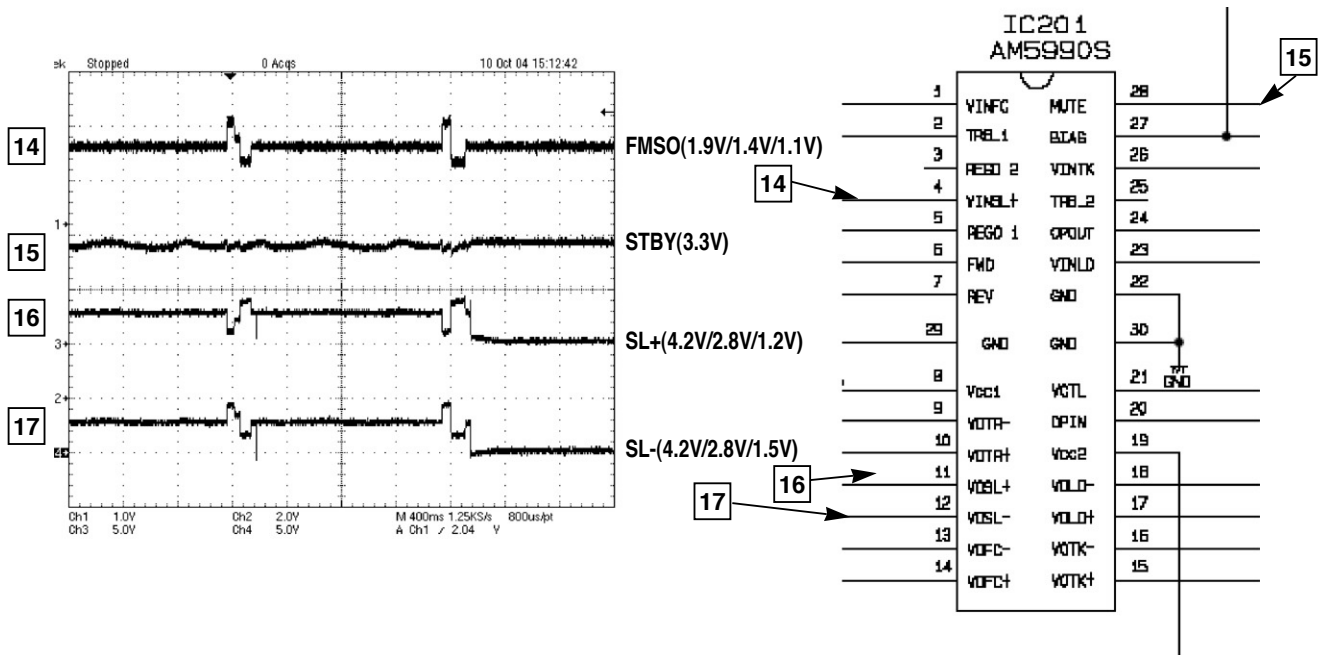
ek Stopped 0 Acqs 10 Oct 04 15:12:42

14
FMSO(1.9V/1.4V/1.1V)

15
STBY(3.3V)

16
SL+(4.2V/2.8V/1.2V)

17
SL-(4.2V/2.8V/1.5V)

Ch1 1.0V Ch2 2.0V M 400ms 1.25KS/s 800us/pt
Ch3 5.0V Ch4 5.0V A Ch1 / 2.04 V

IC201
AM5990S

15

| Pin | Name | Name | Pin |
|---|---|---|---|
| 1 | VINFC | MUTE | 28 |
| 2 | TRB_1 | BIAS | 27 |
| 3 | REGO 2 | VINTK | 26 |
| 4 | VINSL+ | TRB_2 | 25 |
| 5 | REGO 1 | OPOUT | 24 |
| 6 | FWD | VINLD | 23 |
| 7 | REV | GND | 22 |
| 29 | GND | GND | 30 |
| 8 | Vcc1 | VCTL | 21 |
| 9 | VOTR- | OPIN | 20 |
| 10 | VOTR+ | Vcc2 | 19 |
| 11 | VOSL+ | VOLD- | 18 |
| 12 | VOSL- | VOLD+ | 17 |
| 13 | VOFC- | VOTK- | 16 |
| 14 | VOFC+ | VOTK+ | 15 |

14
16
17
GND